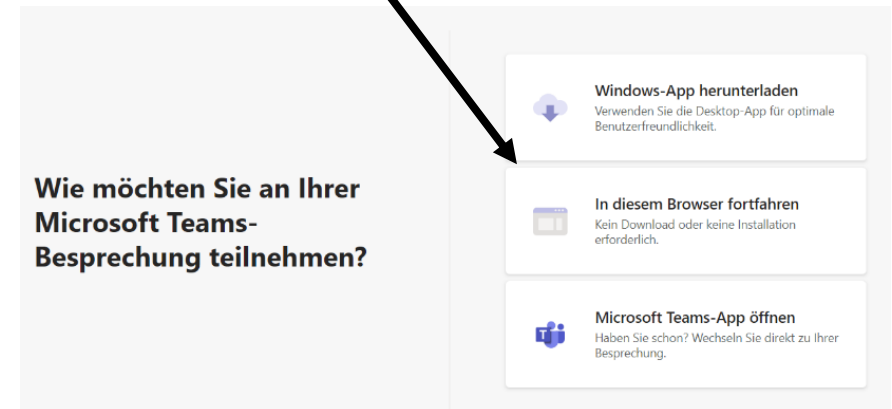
Wie möchten Sie an Ihrer Microsoft Teams-Besprechung teilnehmen?

Windows-App herunterladen
Verwenden Sie die Desktop-App für optimale Benutzerfreundlichkeit.

In diesem Browser fortfahren
Kein Download oder keine Installation erforderlich.

Microsoft Teams-App öffnen
Haben Sie schon? Wechseln Sie direkt zu Ihrer Besprechung.